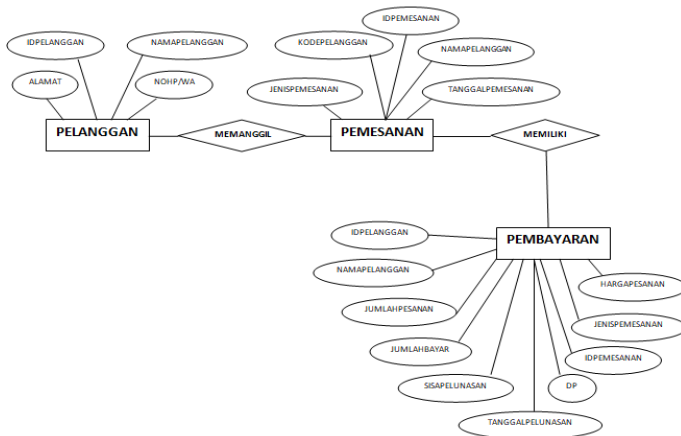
IDPELANGGAN
NAMAPELANGGAN
ALAMAT
NOHP/WA
PELANGGAN
MEMANGGIL
IDPEMESANAN
KODEPELANGGAN
NAMAPELANGGAN
JENISPEMESANAN
TANGGALPEMESANAN
PEMESANAN
MEMILIKI
IDPELANGGAN
PEMBAYARAN
NAMAPELANGGAN
HARGAPESANAN
JUMLAHPESANAN
JENISPEMESANAN
JUMLAHBAYAR
IDPEMESANAN
SISAPELUNASAN
DP
TANGGALPELUNASAN